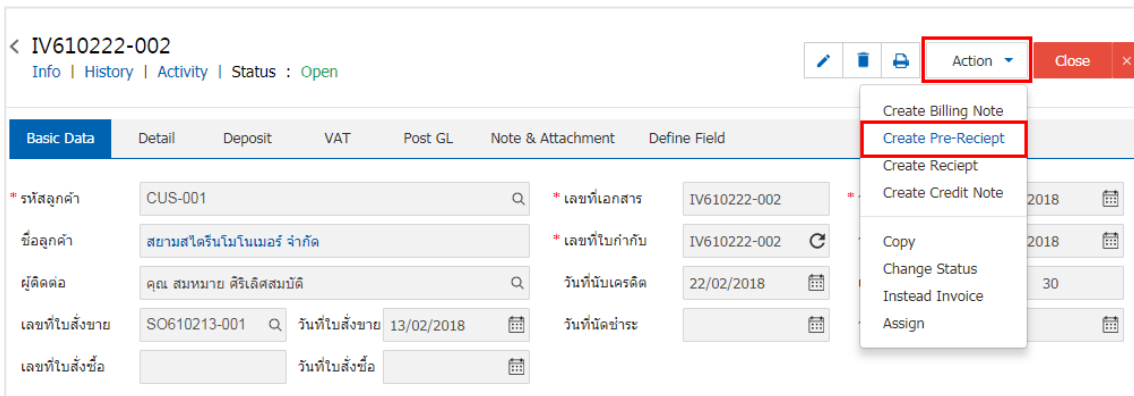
< IV610222-002
Info | History | Activity | Status : Open

Action
Close

Create Billing Note
Create Pre-Reciept
Create Reciept
Create Credit Note
Copy
Change Status
Instead Invoice
Assign

Basic Data Detail Deposit VAT Post GL Note & Attachment Define Field

* รหัสลูกค้า CUS-001
* เลขที่เอกสาร IV610222-002
2018
ชื่อลูกค้า สยามสไตรีนโมโนเมอร์ จำกัด
* เลขที่ใบกำกับ IV610222-002
2018
ผู้ติดต่อ คุณ สมหมาย ศิริเลิศสมบัติ
วันที่นับเครดิต 22/02/2018
30
เลขที่ใบสั่งขาย SO610213-001
วันที่ใบสั่งขาย 13/02/2018
วันที่นัดชำระ
เลขที่ใบสั่งซื้อ
วันที่ใบสั่งซื้อ